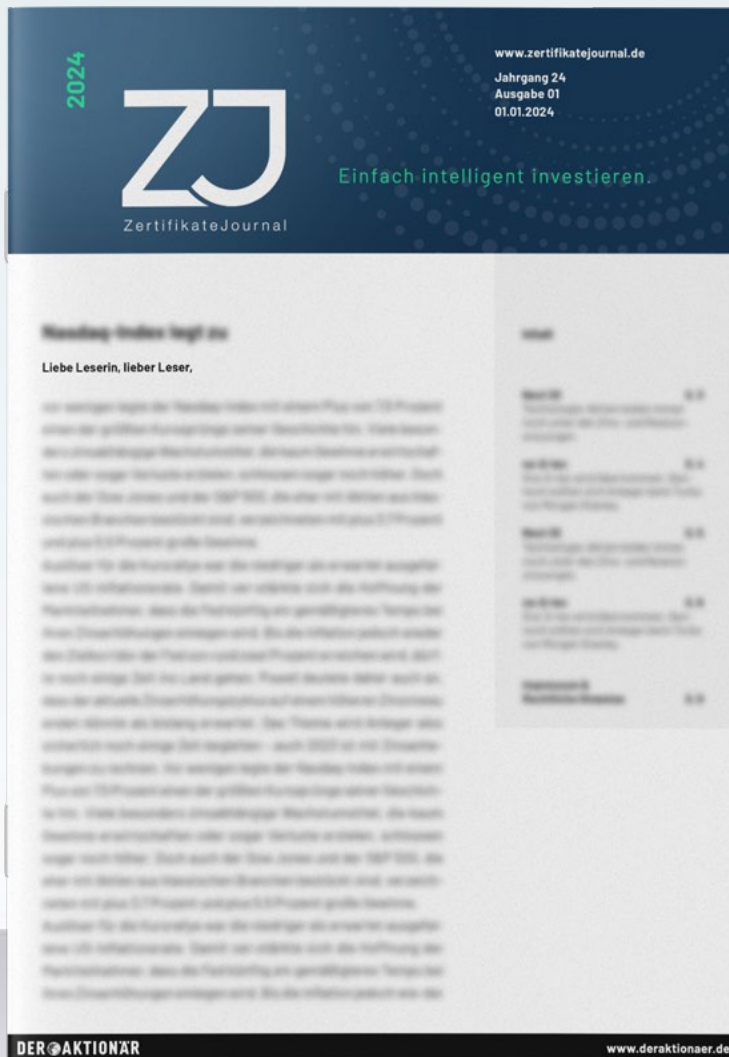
2024

ZJ

ZertifikateJournal

www.zertifikatejournal.de

Jahrgang 24
Ausgabe 01
01.01.2024

Einfach intelligent investieren.

Nasdaq-Index legt zu

Liebe Leserin, lieber Leser,

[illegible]

Inhalt

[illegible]

DER AKTIONÄR

www.deraktionaer.de